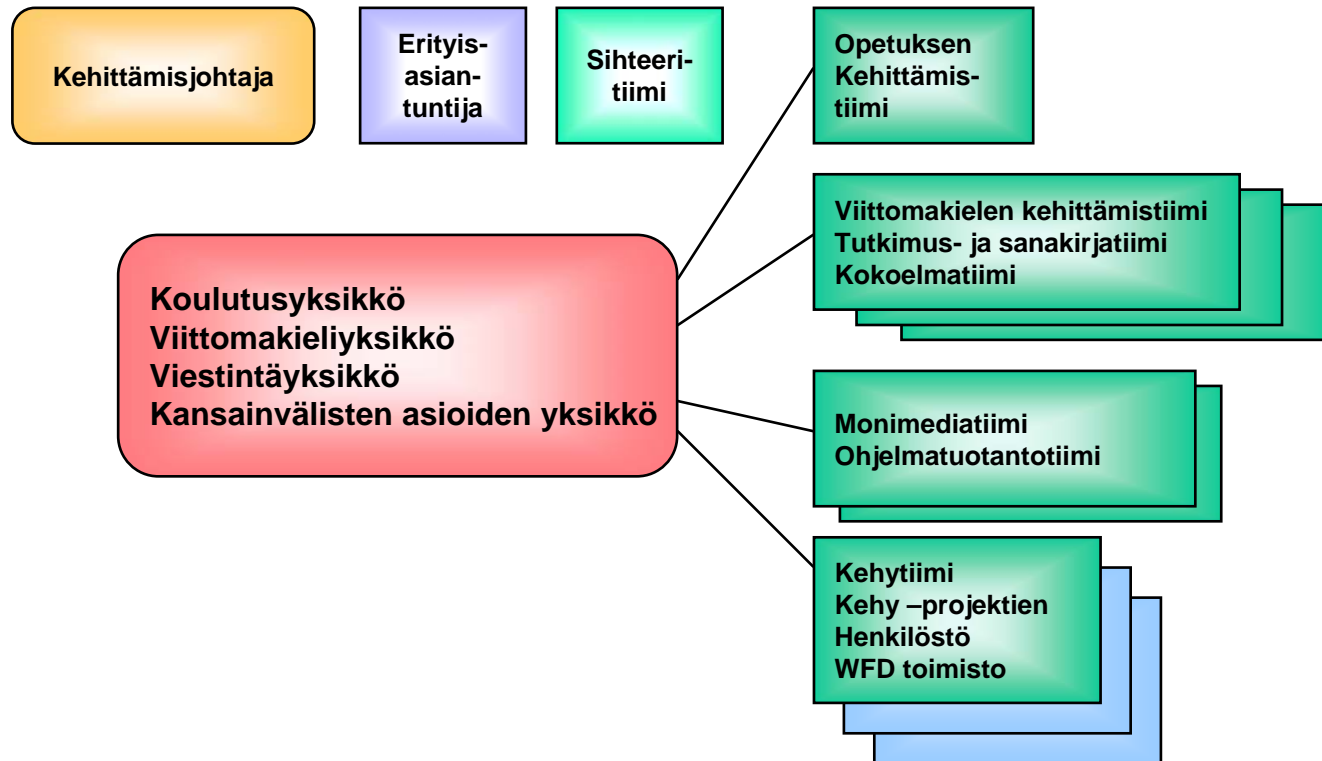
Kehittämisjohtaja

Erityisasiantuntija

Sihteeritiimi

Opetuksen Kehittämistiimi

Viittomakielen kehittämistiimi
Tutkimus- ja sanakirjatiimi
Kokoelmatiimi

Koulutusyksikkö
Viittomakieliyksikkö
Viestintäyksikkö
Kansainvälisten asioiden yksikkö

Monimediatiimi
Ohjelmatuotantotiimi

Kehytiimi
Kehy –projektien
Henkilöstö
WFD toimisto